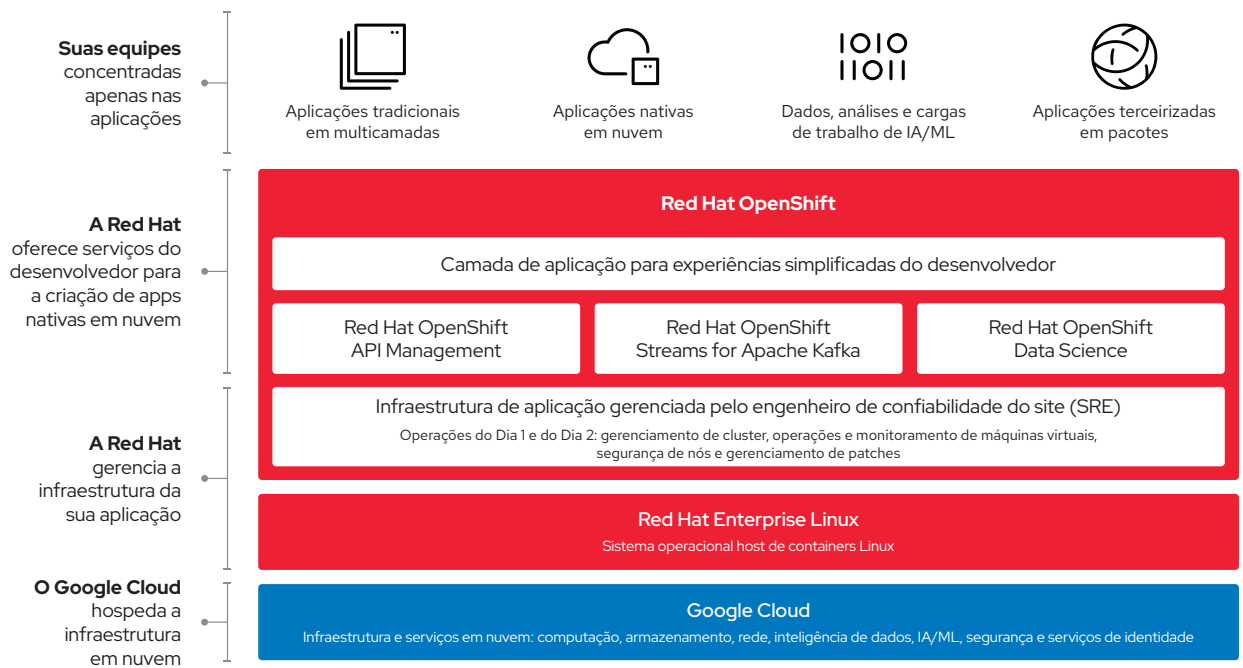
**Suas equipes** concentradas apenas nas aplicações

1010
11011

Aplicações tradicionais em multicamadas

Aplicações nativas em nuvem

Dados, análises e cargas de trabalho de IA/ML

Aplicações terceirizadas em pacotes

**A Red Hat** oferece serviços do desenvolvedor para a criação de apps nativas em nuvem

**Red Hat OpenShift**

Camada de aplicação para experiências simplificadas do desenvolvedor

Red Hat OpenShift API Management

Red Hat OpenShift Streams for Apache Kafka

Red Hat OpenShift Data Science

**A Red Hat** gerencia a infraestrutura da sua aplicação

Infraestrutura de aplicação gerenciada pelo engenheiro de confiabilidade do site (SRE)

Operações do Dia 1 e do Dia 2: gerenciamento de cluster, operações e monitoramento de máquinas virtuais, segurança de nós e gerenciamento de patches

Red Hat Enterprise Linux

Sistema operacional host de containers Linux

**O Google Cloud** hospeda a infraestrutura em nuvem

Google Cloud

Infraestrutura e serviços em nuvem: computação, armazenamento, rede, inteligência de dados, IA/ML, segurança e serviços de identidade